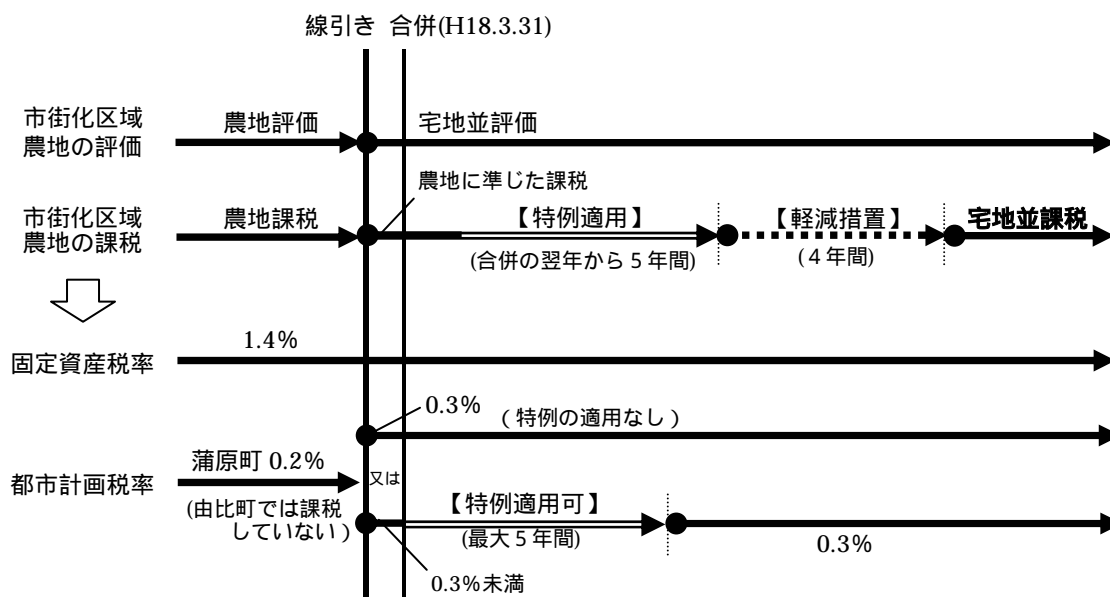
線引き　合併(H18.3.31)

市街化区域
農地の評価

農地評価

宅地並評価

農地に準じた課税

市街化区域
農地の課税

農地課税

【特例適用】
(合併の翌年から５年間)

【軽減措置】
(４年間)

宅地並課税

1.4%

固定資産税率

0.3%

(特例の適用なし)

蒲原町 0.2%

都市計画税率

又は

(由比町では課税
していない)

【特例適用可】
(最大５年間)

0.3%

0.3%未満